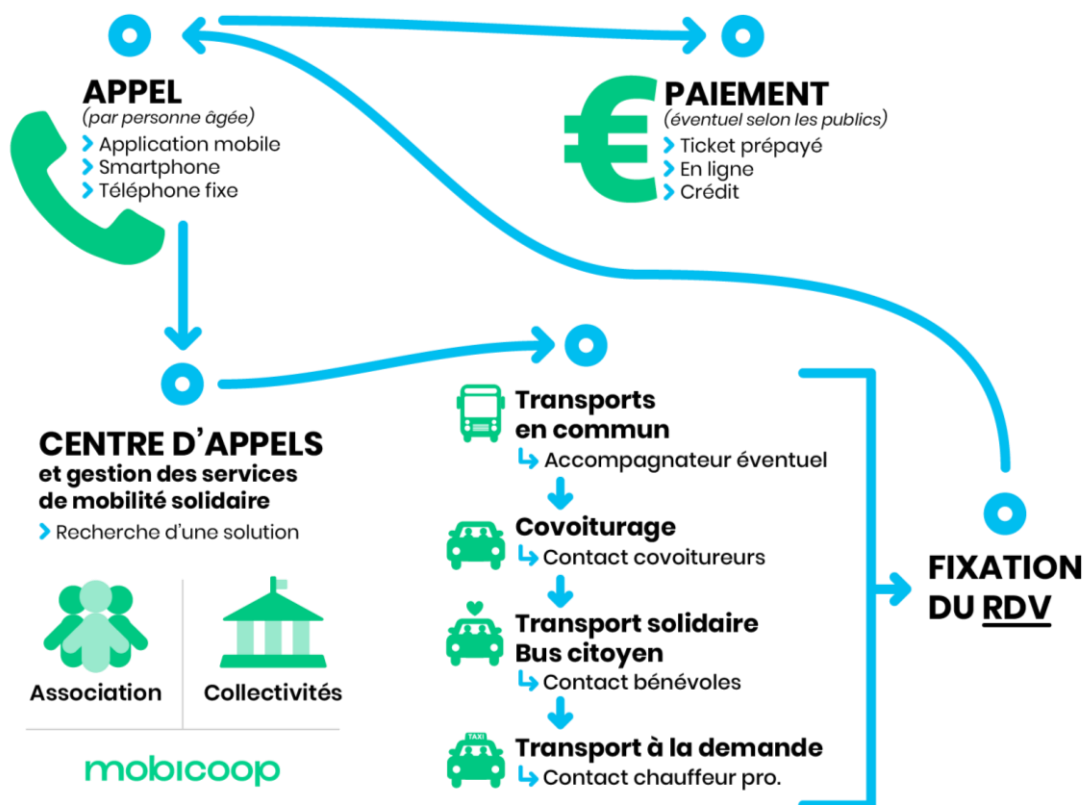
APPEL
(par personne âgée)
› Application mobile
› Smartphone
› Téléphone fixe

PAIEMENT
(éventuel selon les publics)
› Ticket prépayé
› En ligne
› Crédit

CENTRE D'APPELS
et gestion des services de mobilité solidaire
› Recherche d'une solution

Association

Collectivités

mobicoop

Transports en commun
↳ Accompagnateur éventuel

Covoiturage
↳ Contact covoitureurs

Transport solidaire
Bus citoyen
↳ Contact bénévoles

TAXI
Transport à la demande
↳ Contact chauffeur pro.

FIXATION DU RDV